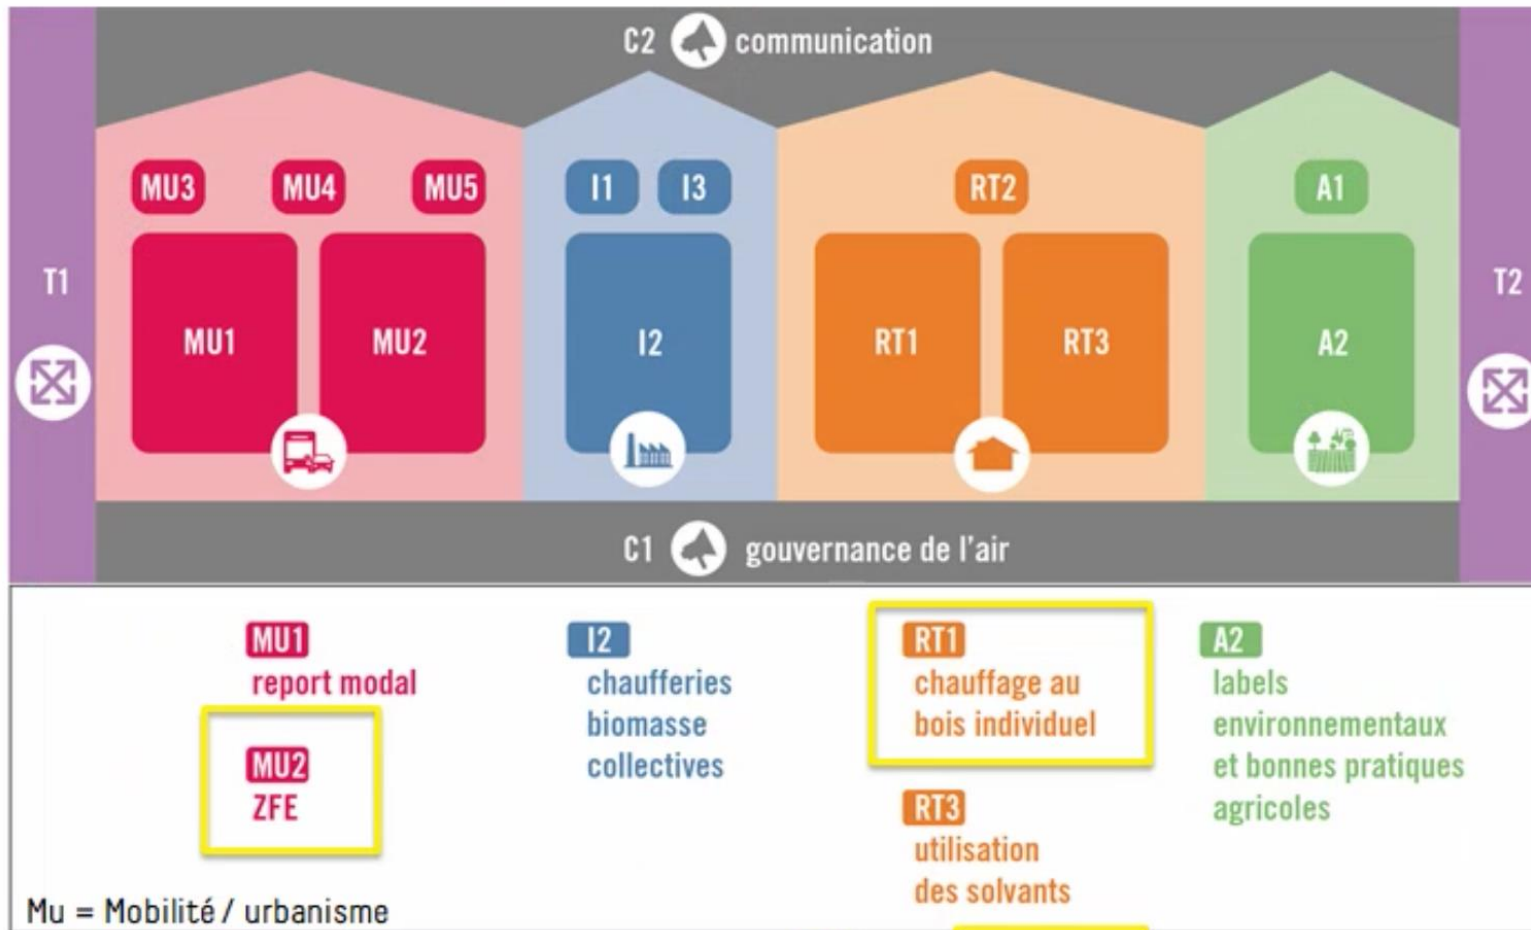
C2 communication

T1

MU3 MU4 MU5

MU1 MU2

I1 I3

I2

RT2

RT1 RT3

A1

A2

T2

C1 gouvernance de l'air

MU1
report modal

MU2
ZFE

I2
chaufferies biomasse collectives

RT1
chauffage au bois individuel

RT3
utilisation des solvants

A2
labels environnementaux et bonnes pratiques agricoles

Mu = Mobilité / urbanisme